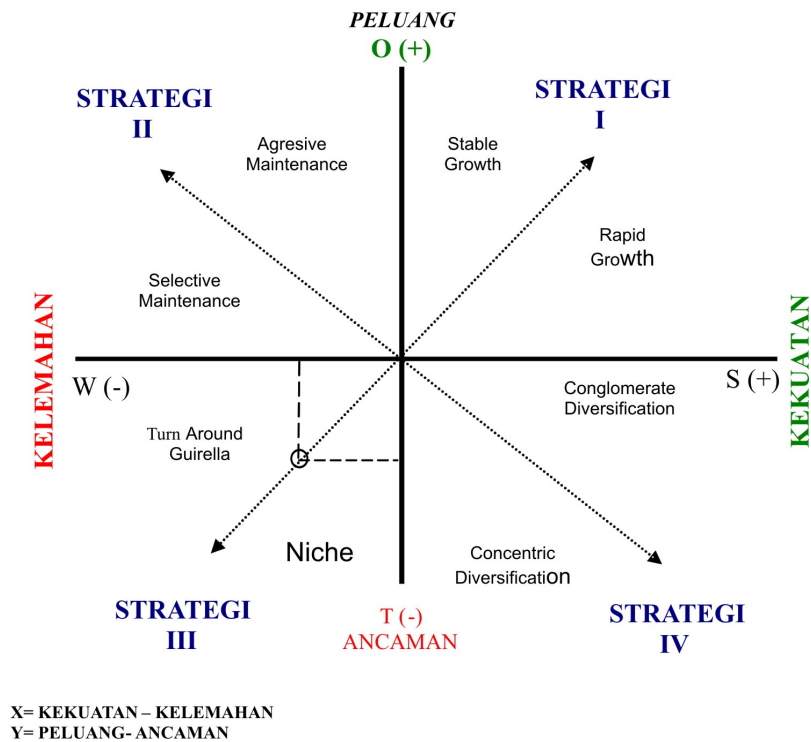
PELUANG
O (+)

STRATEGI
II

STRATEGI
I

Agresive Maintenance

Stable Growth

Rapid Growth

Selective Maintenance

KELEMAHAN

W (-)

S (+)

KEKUATAN

Conglomerate Diversification

Turn Around Guirella

Niche

Concentric Diversification

STRATEGI
III

T (-)
ANCAMAN

STRATEGI
IV

X= KEKUATAN – KELEMAHAN
Y= PELUANG- ANCAMAN